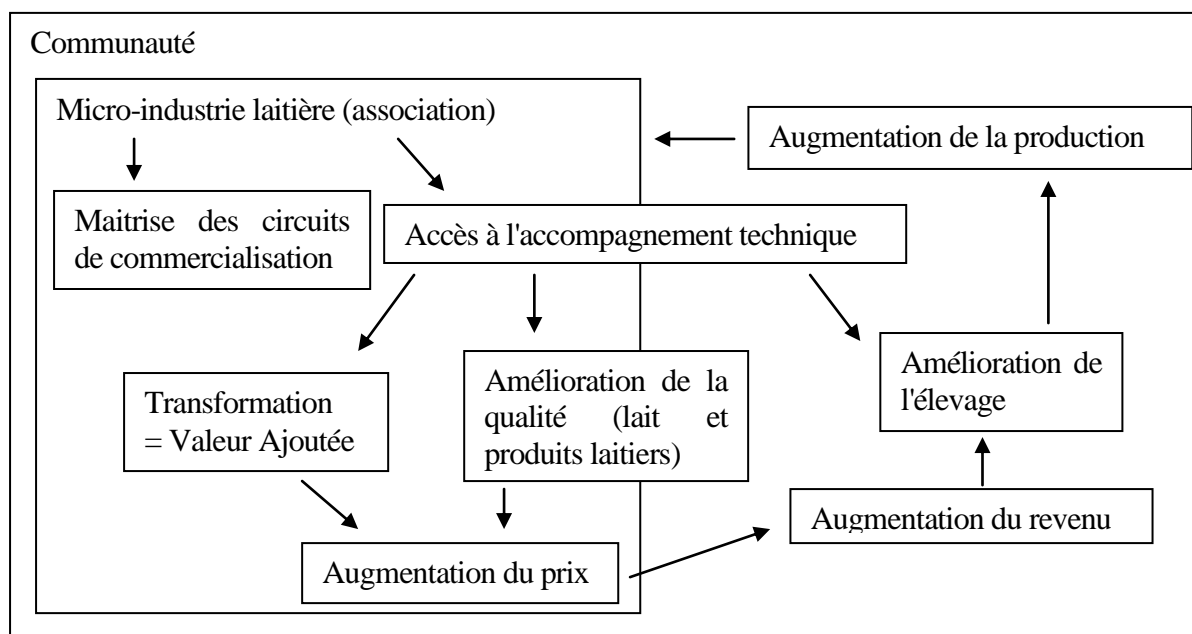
Communauté

Micro-industrie laitière (association)

Augmentation de la production

Maitrise des circuits de commercialisation

Accès à l'accompagnement technique

Amélioration de l'élevage

Transformation = Valeur Ajoutée

Amélioration de la qualité (lait et produits laitiers)

Augmentation du revenu

Augmentation du prix